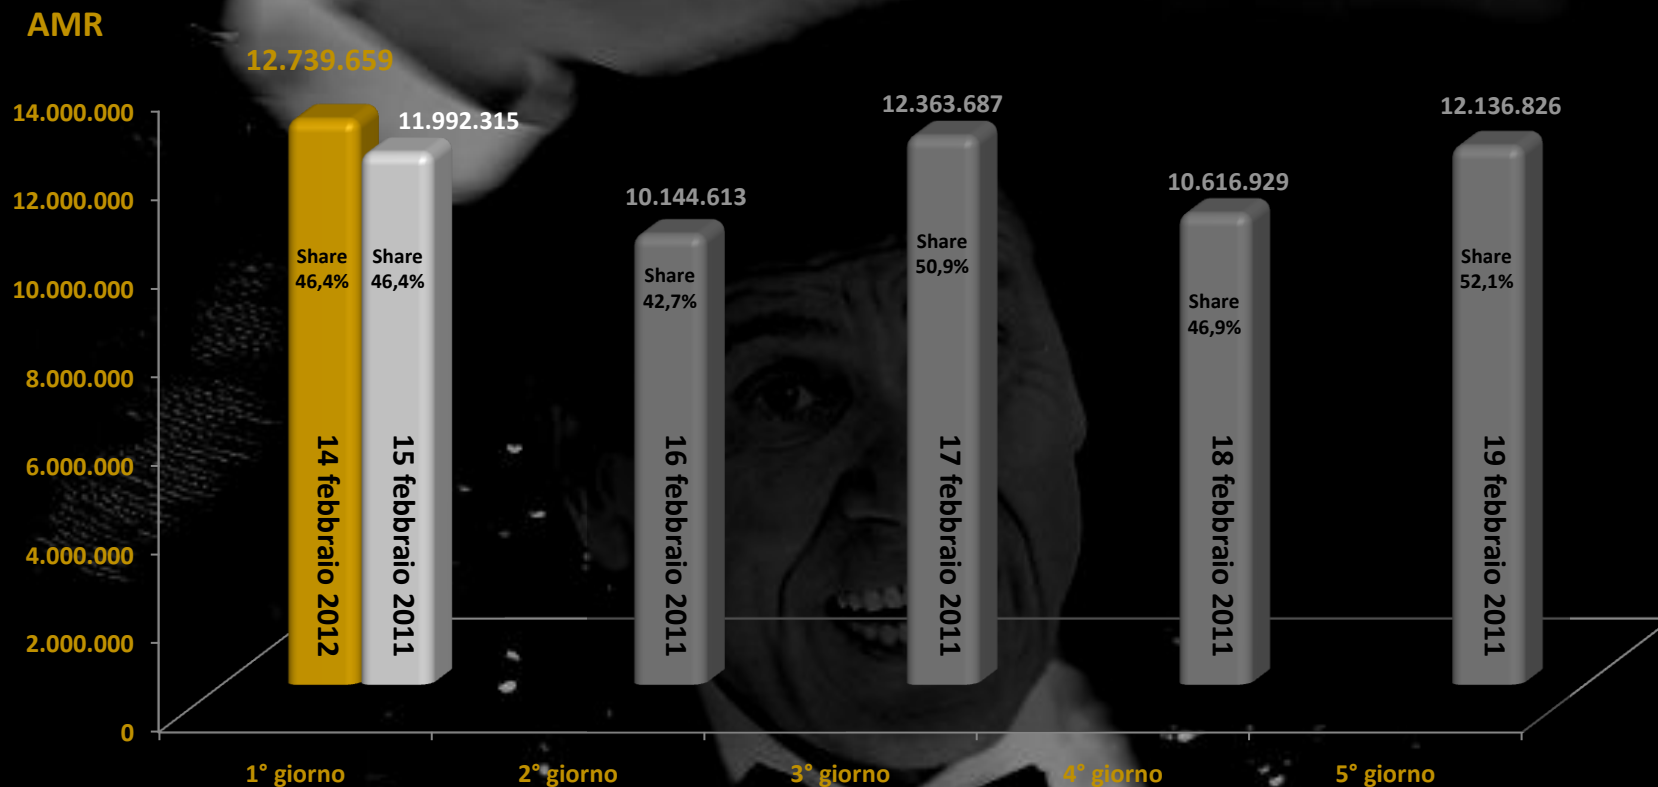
AMR

12.739.659

11.992.315

12.363.687

10.144.613

10.616.929

12.136.826

14.000.000
12.000.000
10.000.000
8.000.000
6.000.000
4.000.000
2.000.000
0

Share 46,4%
14 febbraio 2012

Share 46,4%
15 febbraio 2011

Share 42,7%
16 febbraio 2011

Share 50,9%
17 febbraio 2011

Share 46,9%
18 febbraio 2011

Share 52,1%
19 febbraio 2011

1° giorno
2° giorno
3° giorno
4° giorno
5° giorno